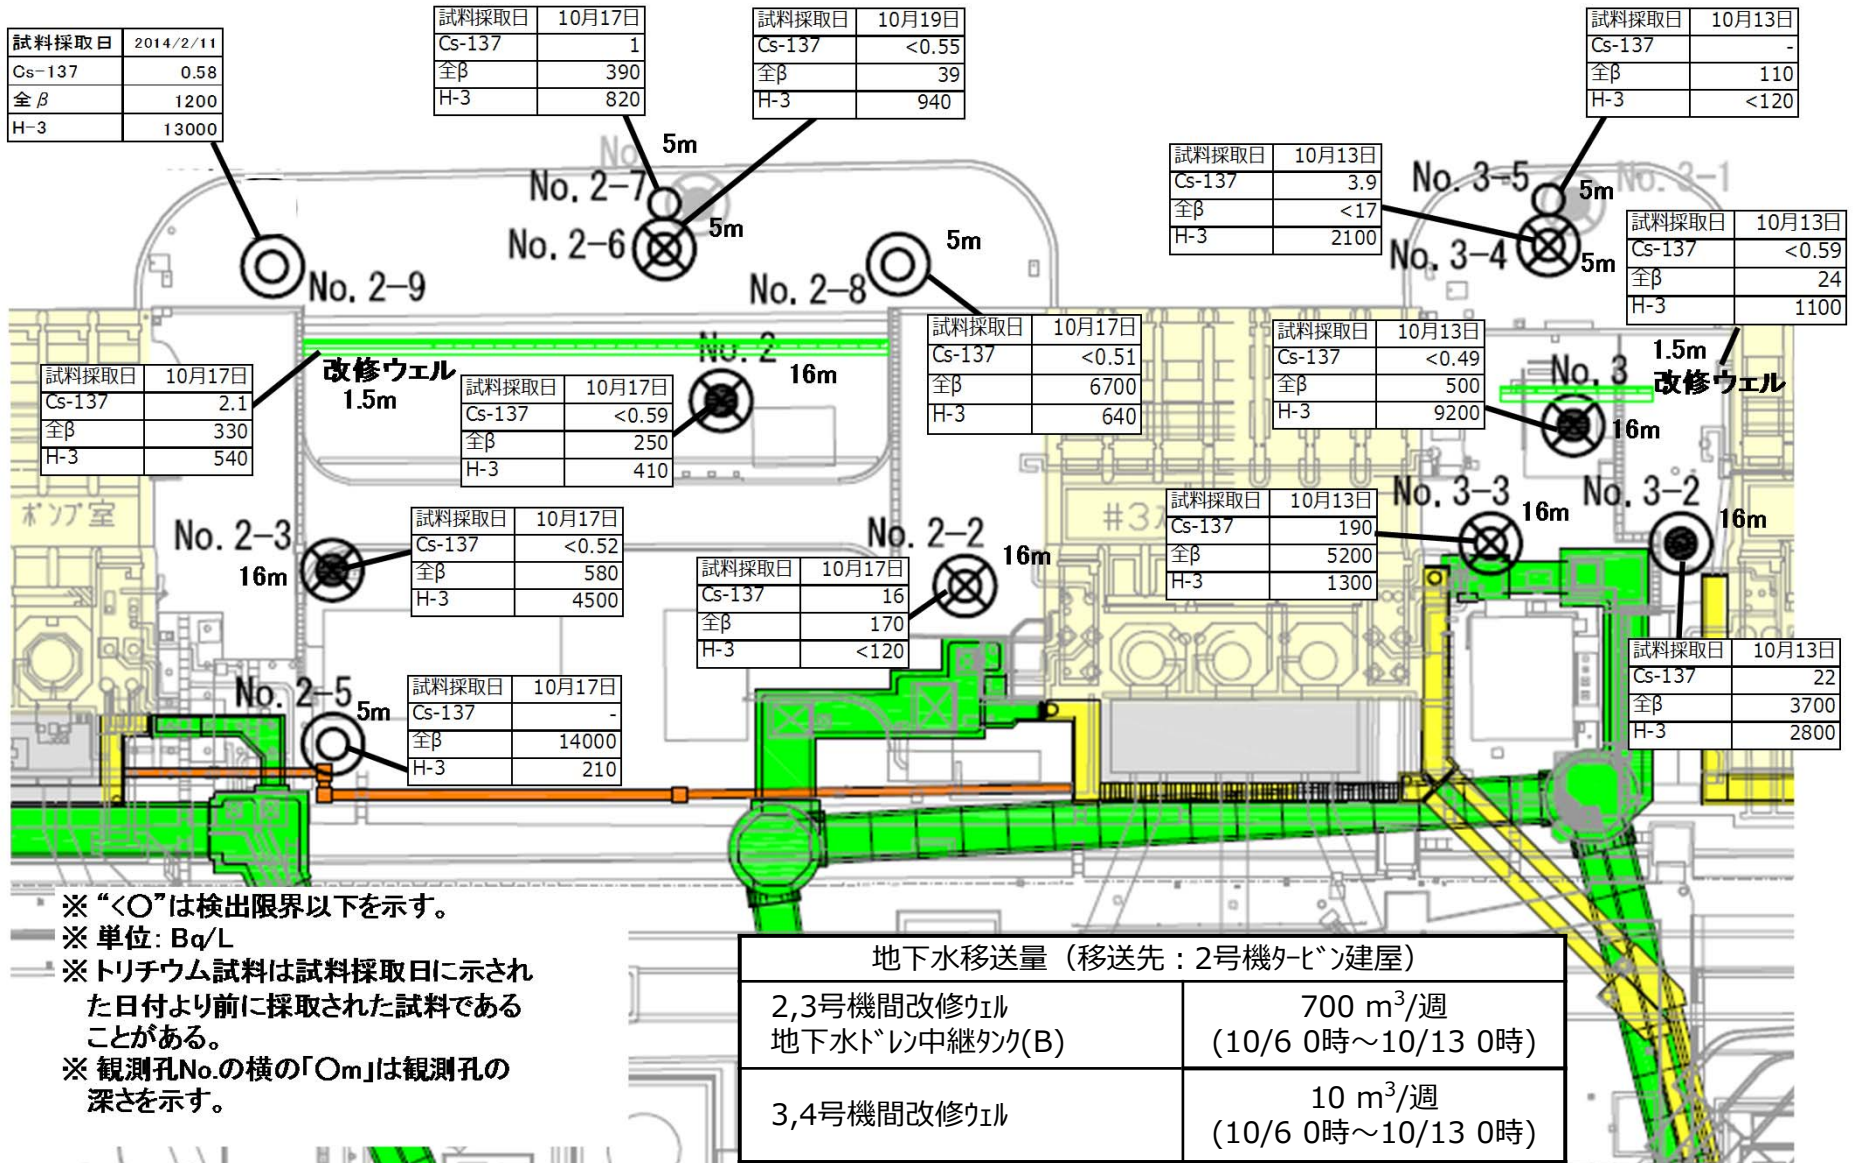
| 試料採取日 | 2014/2/11 |
|---|---|
| Cs-137 | 0.58 |
| 全β | 1200 |
| H-3 | 13000 |

| 試料採取日 | 10月17日 |
|---|---|
| Cs-137 | 1 |
| 全β | 390 |
| H-3 | 820 |

| 試料採取日 | 10月19日 |
|---|---|
| Cs-137 | <0.55 |
| 全β | 39 |
| H-3 | 940 |

| 試料採取日 | 10月13日 |
|---|---|
| Cs-137 | - |
| 全β | 110 |
| H-3 | <120 |

5m
No. 2-7
No. 2-6
5m
No. 2-9
No. 2-8
5m

| 試料採取日 | 10月13日 |
|---|---|
| Cs-137 | 3.9 |
| 全β | <17 |
| H-3 | 2100 |

No. 3-5
5m
No. 3-1
No. 3-4
5m

| 試料採取日 | 10月13日 |
|---|---|
| Cs-137 | <0.59 |
| 全β | 24 |
| H-3 | 1100 |

| 試料採取日 | 10月17日 |
|---|---|
| Cs-137 | 2.1 |
| 全β | 330 |
| H-3 | 540 |

改修ウェル
1.5m
No. 2
16m

| 試料採取日 | 10月17日 |
|---|---|
| Cs-137 | <0.59 |
| 全β | 250 |
| H-3 | 410 |

| 試料採取日 | 10月17日 |
|---|---|
| Cs-137 | <0.51 |
| 全β | 6700 |
| H-3 | 640 |

| 試料採取日 | 10月13日 |
|---|---|
| Cs-137 | <0.49 |
| 全β | 500 |
| H-3 | 9200 |

1.5m
No. 3
改修ウェル
16m

ポンプ室
No. 2-3
16m

| 試料採取日 | 10月17日 |
|---|---|
| Cs-137 | <0.52 |
| 全β | 580 |
| H-3 | 4500 |

No. 2-2
16m

| 試料採取日 | 10月17日 |
|---|---|
| Cs-137 | 16 |
| 全β | 170 |
| H-3 | <120 |

#3

| 試料採取日 | 10月13日 |
|---|---|
| Cs-137 | 190 |
| 全β | 5200 |
| H-3 | 1300 |

No. 3-3
16m
No. 3-2
16m

No. 2-5
5m

| 試料採取日 | 10月17日 |
|---|---|
| Cs-137 | - |
| 全β | 14000 |
| H-3 | 210 |

| 試料採取日 | 10月13日 |
|---|---|
| Cs-137 | 22 |
| 全β | 3700 |
| H-3 | 2800 |

※"<○"は検出限界以下を示す。
※単位：Bq/L
※トリチウム試料は試料採取日に示された日付より前に採取された試料であることがある。
※観測孔No.の横の「○m」は観測孔の深さを示す。

| 地下水移送量（移送先：2号機ﾀｰﾋﾞﾝ建屋） | |
|---|---|
| 2,3号機間改修ｳｪﾙ 地下水ﾄﾞﾚﾝ中継ﾀﾝｸ(B) | 700 $m^3$/週 (10/6 0時～10/13 0時) |
| 3,4号機間改修ｳｪﾙ | 10 $m^3$/週 (10/6 0時～10/13 0時) |